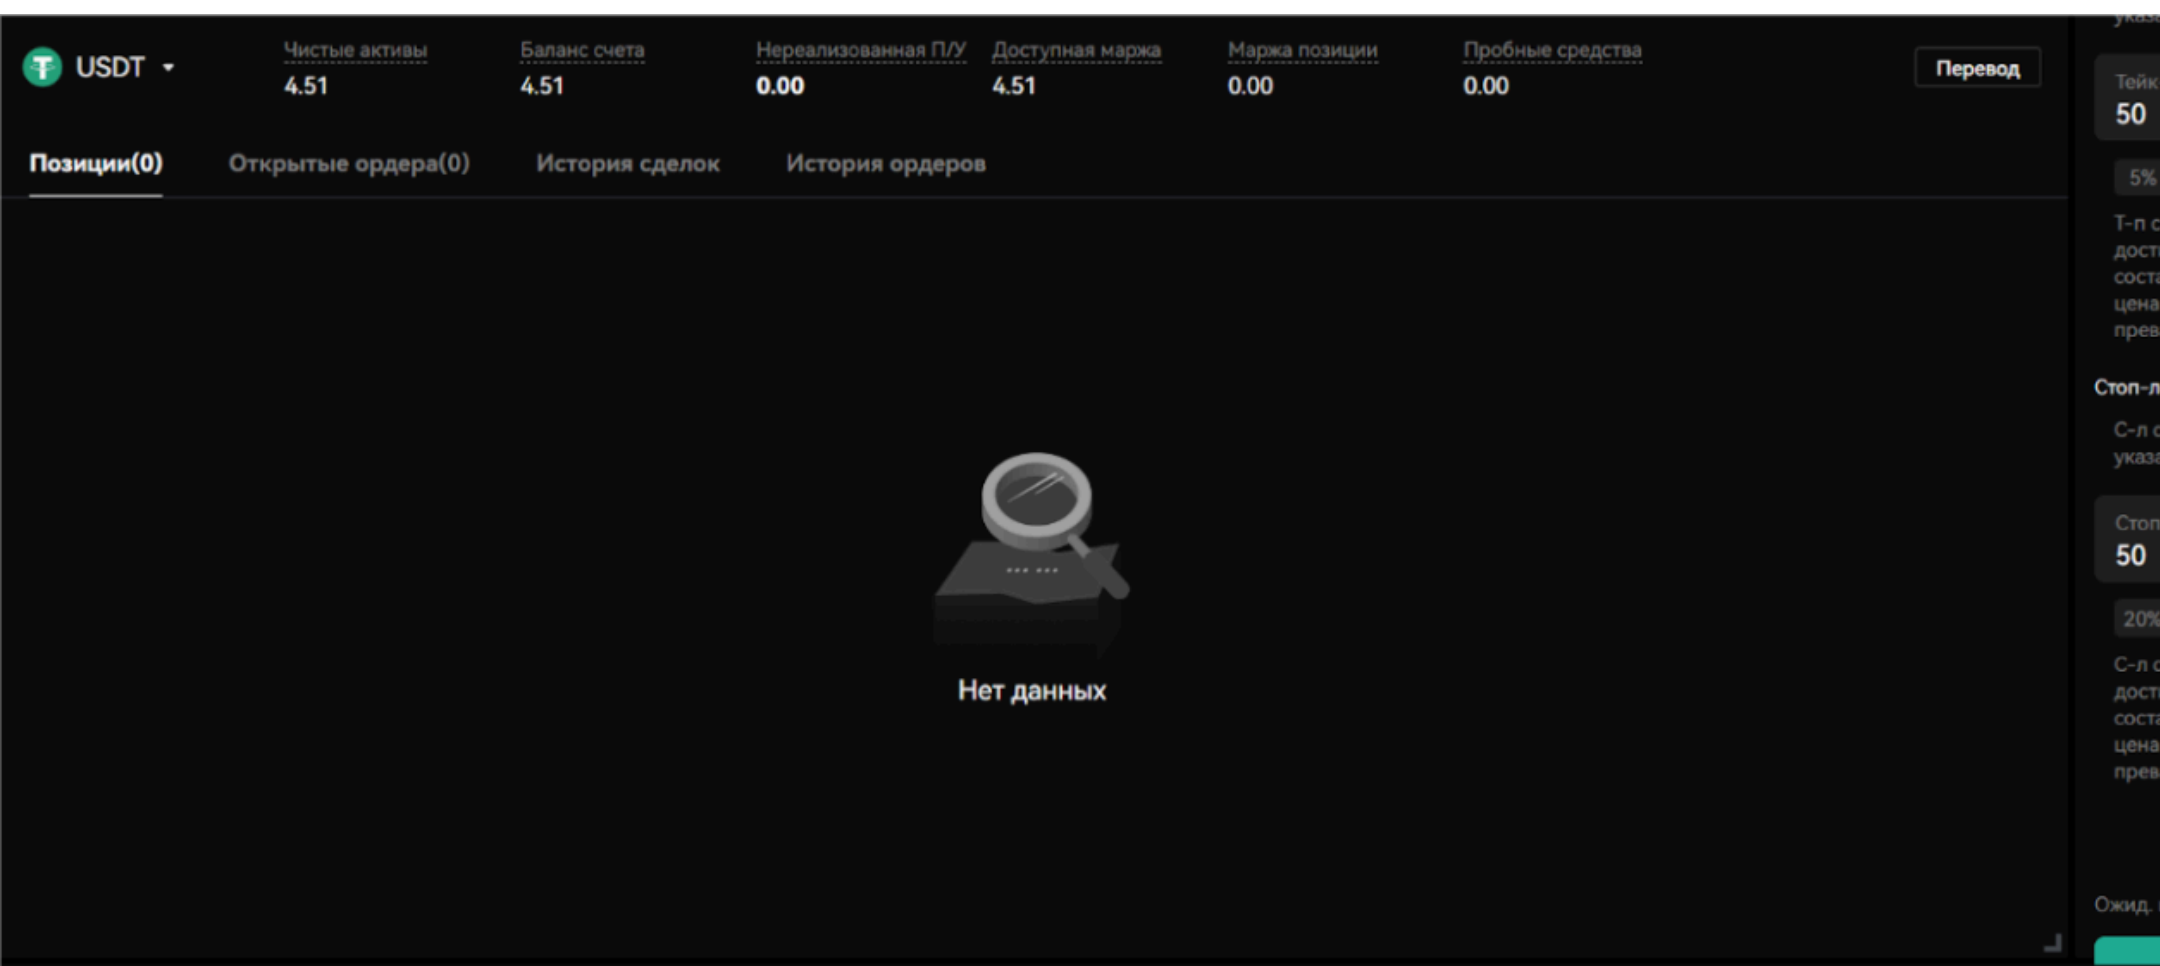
USDT

| Чистые активы | Баланс счета | Нереализованная П/У | Доступная маржа | Маржа позиции | Пробные средства |
|---|---|---|---|---|---|
| 4.51 | 4.51 | 0.00 | 4.51 | 0.00 | 0.00 |

Перевод

Позиции(0) Открытые ордера(0) История сделок История ордеров

Нет данных

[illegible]

Тейк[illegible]
50

5%

Т-п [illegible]
дост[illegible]
соста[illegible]
цена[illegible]
прев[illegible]

Стоп-л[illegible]

С-л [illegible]
указа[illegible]

Стоп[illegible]
50

20%

С-л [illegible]
дост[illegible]
соста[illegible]
цена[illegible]
прев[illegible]

Ожид. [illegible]